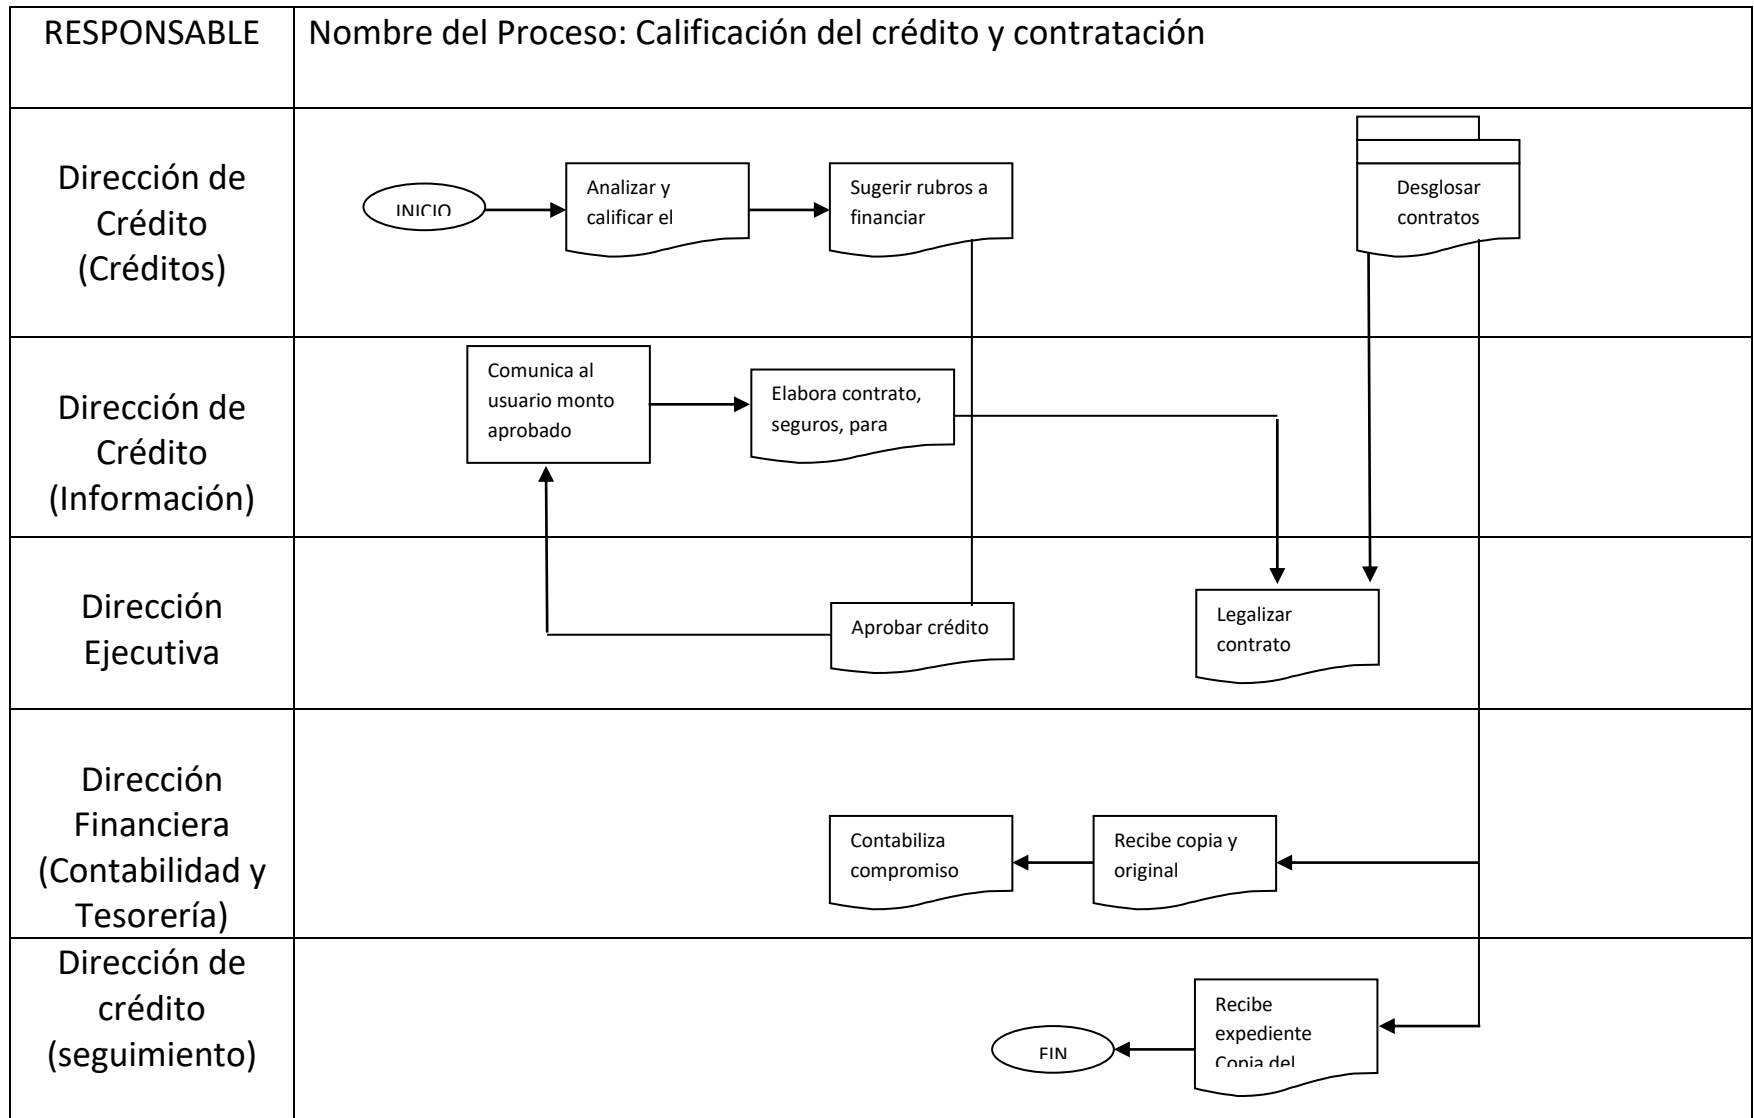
| RESPONSABLE | Nombre del Proceso: Calificación del crédito y contratación |
|---|---|
| Dirección de Crédito (Créditos) | INICIO → Analizar y calificar el → Sugerir rubros a financiar; Desglosar contratos |
| Dirección de Crédito (Información) | Comunica al usuario monto aprobado → Elabora contrato, seguros, para |
| Dirección Ejecutiva | Aprobar crédito; Legalizar contrato |
| Dirección Financiera (Contabilidad y Tesorería) | Contabiliza compromiso ← Recibe copia y original |
| Dirección de crédito (seguimiento) | FIN ← Recibe expediente Copia del |